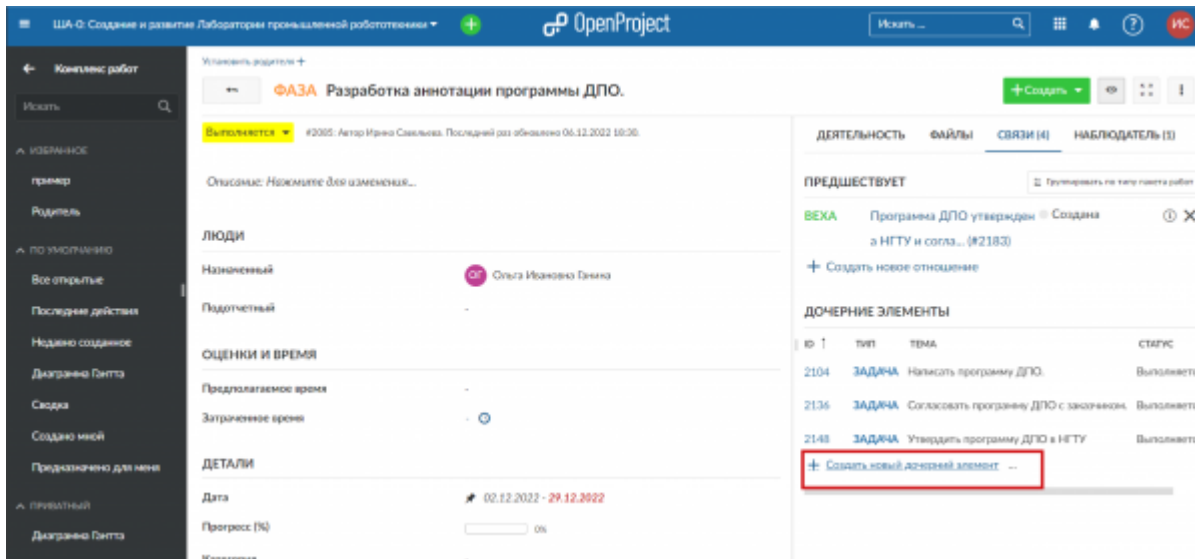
ЦИА-0: Создание и развитие Лаборатории промышленной робототехники ▾
OpenProject
Искать ...
ИС

← Комплекс работ
Искать

∧ ИЗБРАННОЕ
пример
Родитель
∧ ПО УМОЛЧАНИЮ
Все открытые
Последние действия
Недавно созданное
Диаграмма Гантта
Сводка
Создано мной
Предназначено для меня
∧ ПРИВАТНЫЙ
Диаграмма Гантта

Установить родителя +
ФАЗА Разработка аннотации программы ДПО.
+ Создать ▾

Выполняется ▾ #2085: Автор Ирина Савельева. Последний раз обновлено 06.12.2022 18:30.

Описание: Нажмите для изменения...

ЛЮДИ
Назначенный ОГ Ольга Ивановна Ганина
Подотчетный -

ОЦЕНКИ И ВРЕМЯ
Предполагаемое время -
Затраченное время -

ДЕТАЛИ
Дата 02.12.2022 - 29.12.2022
Прогресс (%) 0%

ДЕЯТЕЛЬНОСТЬ ФАЙЛЫ СВЯЗИ (4) НАБЛЮДАТЕЛЬ (1)

ПРЕДШЕСТВУЕТ
Группировать по типу пакета работ
ВЕХА Программа ДПО утвержден а НГТУ и согла... (#2183) Создана
+ Создать новое отношение

ДОЧЕРНИЕ ЭЛЕМЕНТЫ
| ID | ТИП | ТЕМА | СТАТУС |
|---|---|---|---|
| 2104 | ЗАДАЧА | Написать программу ДПО. | Выполняется |
| 2136 | ЗАДАЧА | Согласовать программу ДПО с заказчиком. | Выполняется |
| 2148 | ЗАДАЧА | Утвердить программу ДПО в НГТУ | Выполняется |

+ Создать новый дочерний элемент ...